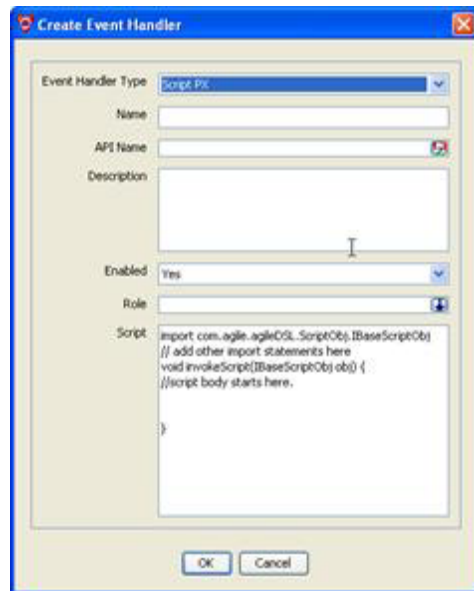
Create Event Handler

Event Handler Type Script PX

Name

API Name

Description

Enabled Yes

Role

Script import com.agile.agileDSL.ScriptObj.IBaseScriptObj
// add other import statements here
void invokeScript(IBaseScriptObj obj) {
//script body starts here.

}

OK Cancel